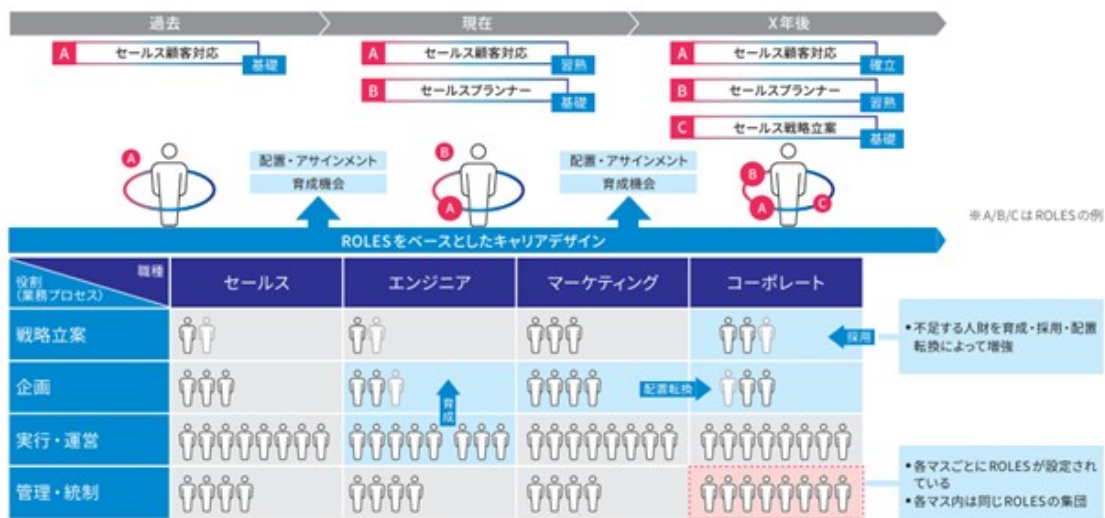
過去

A セールス顧客対応 基礎

現在

A セールス顧客対応 習熟

B セールスプランナー 基礎

X年後

A セールス顧客対応 確立

B セールスプランナー 習熟

C セールス戦略立案 基礎

A

配置・アサインメント

育成機会

B

A

配置・アサインメント

育成機会

B

A

C

※A/B/CはROLESの例

ROLESをベースとしたキャリアデザイン

| 職種 役割（業務プロセス） | セールス | エンジニア | マーケティング | コーポレート |
|---|---|---|---|---|
| 戦略立案 | | | | |
| 企画 | | 育成 | 配置転換 | |
| 実行・運営 | | | | |
| 管理・統制 | | | | |

採用

• 不足する人財を育成・採用・配置転換によって増強

• 各マスごとにROLESが設定されている
• 各マス内は同じROLESの集団